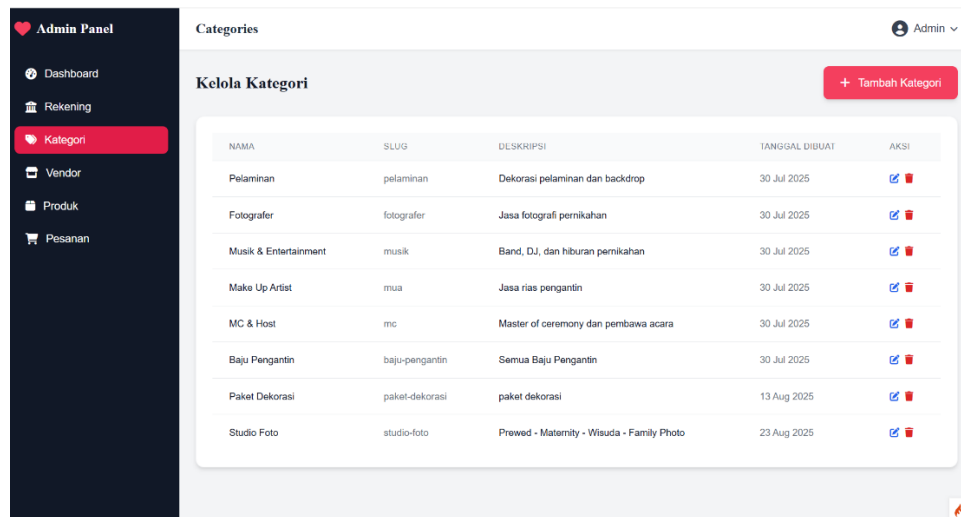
Admin Panel

Dashboard
Rekening
Kategori
Vendor
Produk
Pesanan

Categories

Admin

Kelola Kategori

+ Tambah Kategori

| NAMA | SLUG | DESKRIPSI | TANGGAL DIBUAT | AKSI |
|---|---|---|---|---|
| Pelaminan | pelaminan | Dekorasi pelaminan dan backdrop | 30 Jul 2025 | |
| Fotografer | fotografer | Jasa fotografi pernikahan | 30 Jul 2025 | |
| Musik & Entertainment | musik | Band, DJ, dan hiburan pernikahan | 30 Jul 2025 | |
| Make Up Artist | mua | Jasa rias pengantin | 30 Jul 2025 | |
| MC & Host | mc | Master of ceremony dan pembawa acara | 30 Jul 2025 | |
| Baju Pengantin | baju-pengantin | Semua Baju Pengantin | 30 Jul 2025 | |
| Paket Dekorasi | paket-dekorasi | paket dekorasi | 13 Aug 2025 | |
| Studio Foto | studio-foto | Prewed - Maternity - Wisuda - Family Photo | 23 Aug 2025 | |